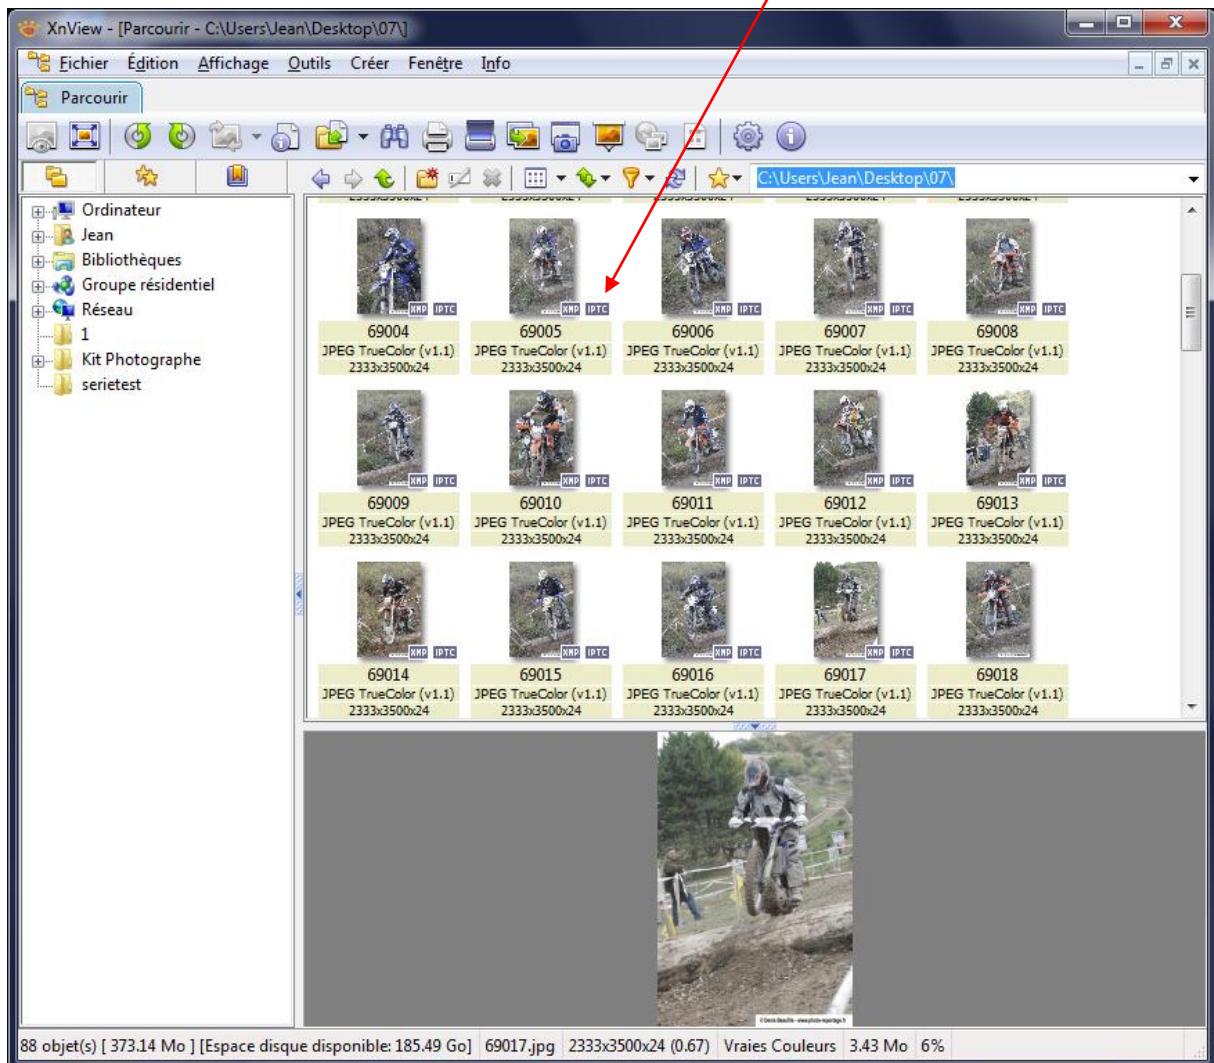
XnView - [Parcourir - C:\Users\Jean\Desktop\07\]

Fichier Édition Affichage Outils Créer Fenêtre Info

Parcourir

C:\Users\Jean\Desktop\07\

Ordinateur
Jean
Bibliothèques
Groupe résidentiel
Réseau
1
Kit Photographe
serietest

| | | | | |
|---|---|---|---|---|
| XMP IPTC 69004 JPEG TrueColor (v1.1) 2333x3500x24 | XMP IPTC 69005 JPEG TrueColor (v1.1) 2333x3500x24 | XMP IPTC 69006 JPEG TrueColor (v1.1) 2333x3500x24 | XMP IPTC 69007 JPEG TrueColor (v1.1) 2333x3500x24 | XMP IPTC 69008 JPEG TrueColor (v1.1) 2333x3500x24 |
| XMP IPTC 69009 JPEG TrueColor (v1.1) 2333x3500x24 | XMP IPTC 69010 JPEG TrueColor (v1.1) 2333x3500x24 | XMP IPTC 69011 JPEG TrueColor (v1.1) 2333x3500x24 | XMP IPTC 69012 JPEG TrueColor (v1.1) 2333x3500x24 | XMP IPTC 69013 JPEG TrueColor (v1.1) 2333x3500x24 |
| XMP IPTC 69014 JPEG TrueColor (v1.1) 2333x3500x24 | XMP IPTC 69015 JPEG TrueColor (v1.1) 2333x3500x24 | XMP IPTC 69016 JPEG TrueColor (v1.1) 2333x3500x24 | XMP IPTC 69017 JPEG TrueColor (v1.1) 2333x3500x24 | XMP IPTC 69018 JPEG TrueColor (v1.1) 2333x3500x24 |

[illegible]

88 objet(s) [ 373.14 Mo ] [Espace disque disponible: 185.49 Go] 69017.jpg 2333x3500x24 (0.67) Vraies Couleurs 3.43 Mo 6%